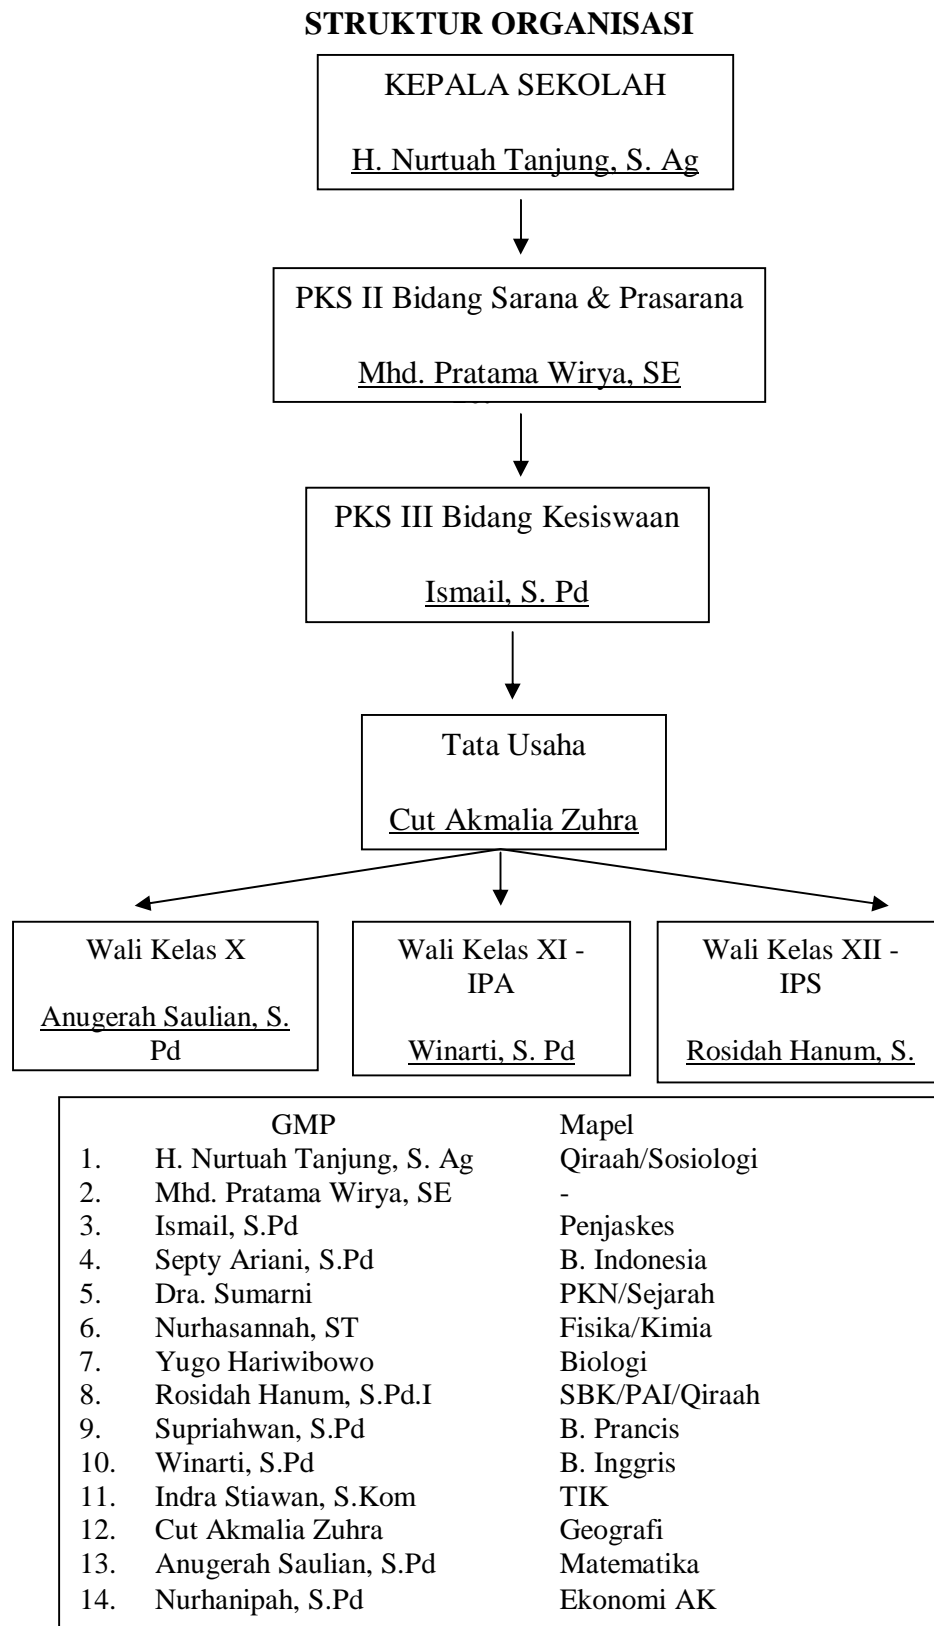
STRUKTUR ORGANISASI

KEPALA SEKOLAH

H. Nurtuah Tanjung, S. Ag

PKS II Bidang Sarana & Prasarana

Mhd. Pratama Wirya, SE

PKS III Bidang Kesiswaan

Ismail, S. Pd

Tata Usaha

Cut Akmalia Zuhra

Wali Kelas X

Anugerah Saulian, S. Pd

Wali Kelas XI - IPA

Winarti, S. Pd

Wali Kelas XII - IPS

Rosidah Hanum, S.

| | GMP | Mapel |
|---|---|---|
| 1. | H. Nurtuah Tanjung, S. Ag | Qiraah/Sosiologi |
| 2. | Mhd. Pratama Wirya, SE | - |
| 3. | Ismail, S.Pd | Penjaskes |
| 4. | Septy Ariani, S.Pd | B. Indonesia |
| 5. | Dra. Sumarni | PKN/Sejarah |
| 6. | Nurhasannah, ST | Fisika/Kimia |
| 7. | Yugo Hariwibowo | Biologi |
| 8. | Rosidah Hanum, S.Pd.I | SBK/PAI/Qiraah |
| 9. | Supriahwan, S.Pd | B. Prancis |
| 10. | Winarti, S.Pd | B. Inggris |
| 11. | Indra Stiawan, S.Kom | TIK |
| 12. | Cut Akmalia Zuhra | Geografi |
| 13. | Anugerah Saulian, S.Pd | Matematika |
| 14. | Nurhanipah, S.Pd | Ekonomi AK |